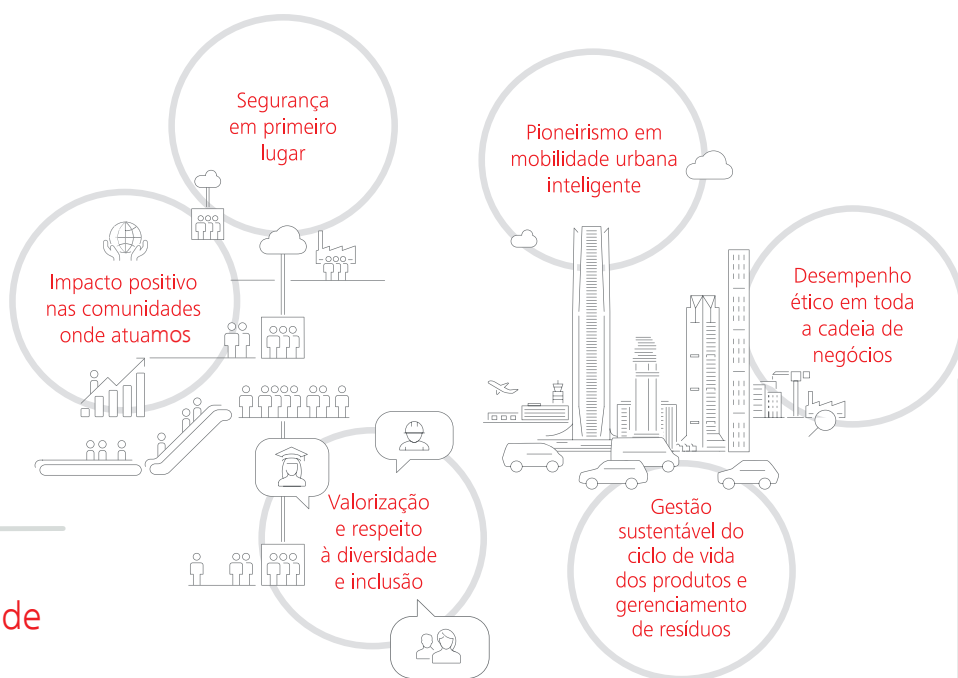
Segurança em primeiro lugar

Pioneirismo em mobilidade urbana inteligente

Impacto positivo nas comunidades onde atuamos

Desempenho ético em toda a cadeia de negócios

Valorização e respeito à diversidade e inclusão

Gestão sustentável do ciclo de vida dos produtos e gerenciamento de resíduos

de